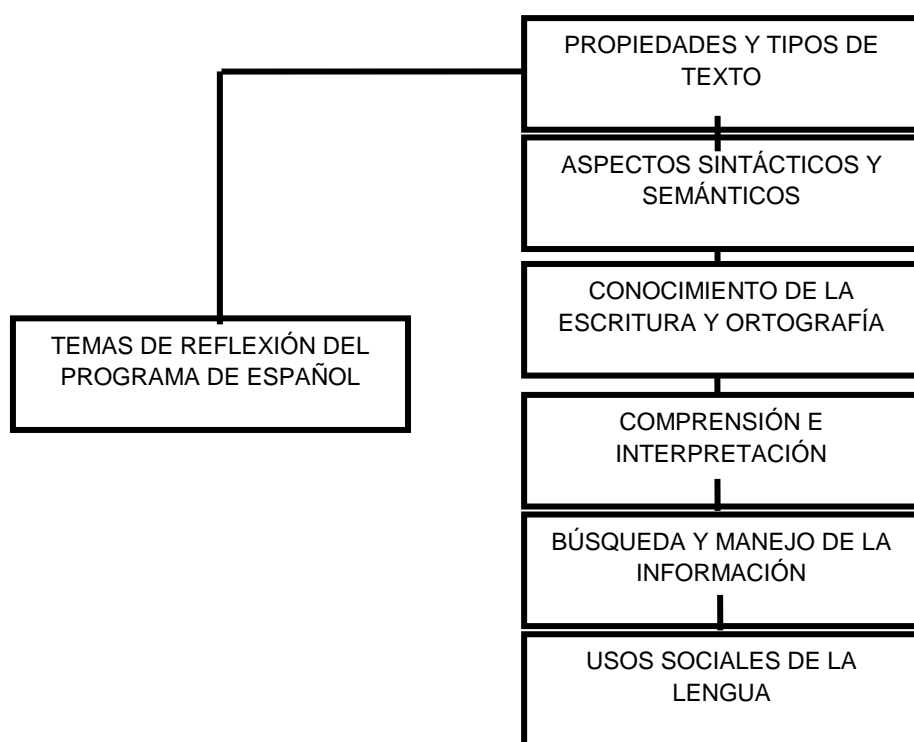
PROPIEDADES Y TIPOS DE TEXTO

ASPECTOS SINTÁCTICOS Y SEMÁNTICOS

CONOCIMIENTO DE LA ESCRITURA Y ORTOGRAFÍA

TEMAS DE REFLEXIÓN DEL PROGRAMA DE ESPAÑOL

COMPRENSIÓN E INTERPRETACIÓN

BÚSQUEDA Y MANEJO DE LA INFORMACIÓN

USOS SOCIALES DE LA LENGUA